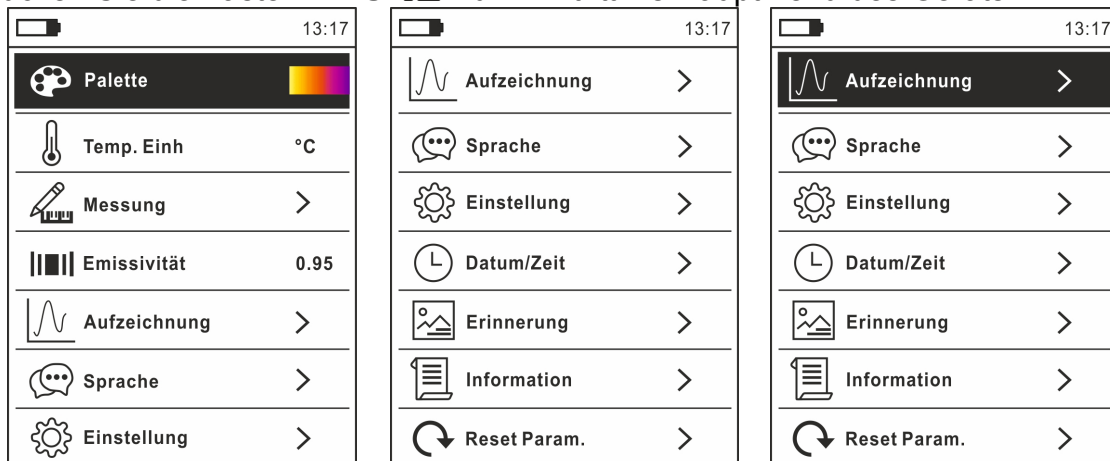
13:17

Palette

Temp. Einh °C

Messung >

Emissivität 0.95

Aufzeichnung >

Sprache >

Einstellung >

13:17

Aufzeichnung >

Sprache >

Einstellung >

Datum/Zeit >

Erinnerung >

Information >

Reset Param. >

13:17

Aufzeichnung >

Sprache >

Einstellung >

Datum/Zeit >

Erinnerung >

Information >

Reset Param. >